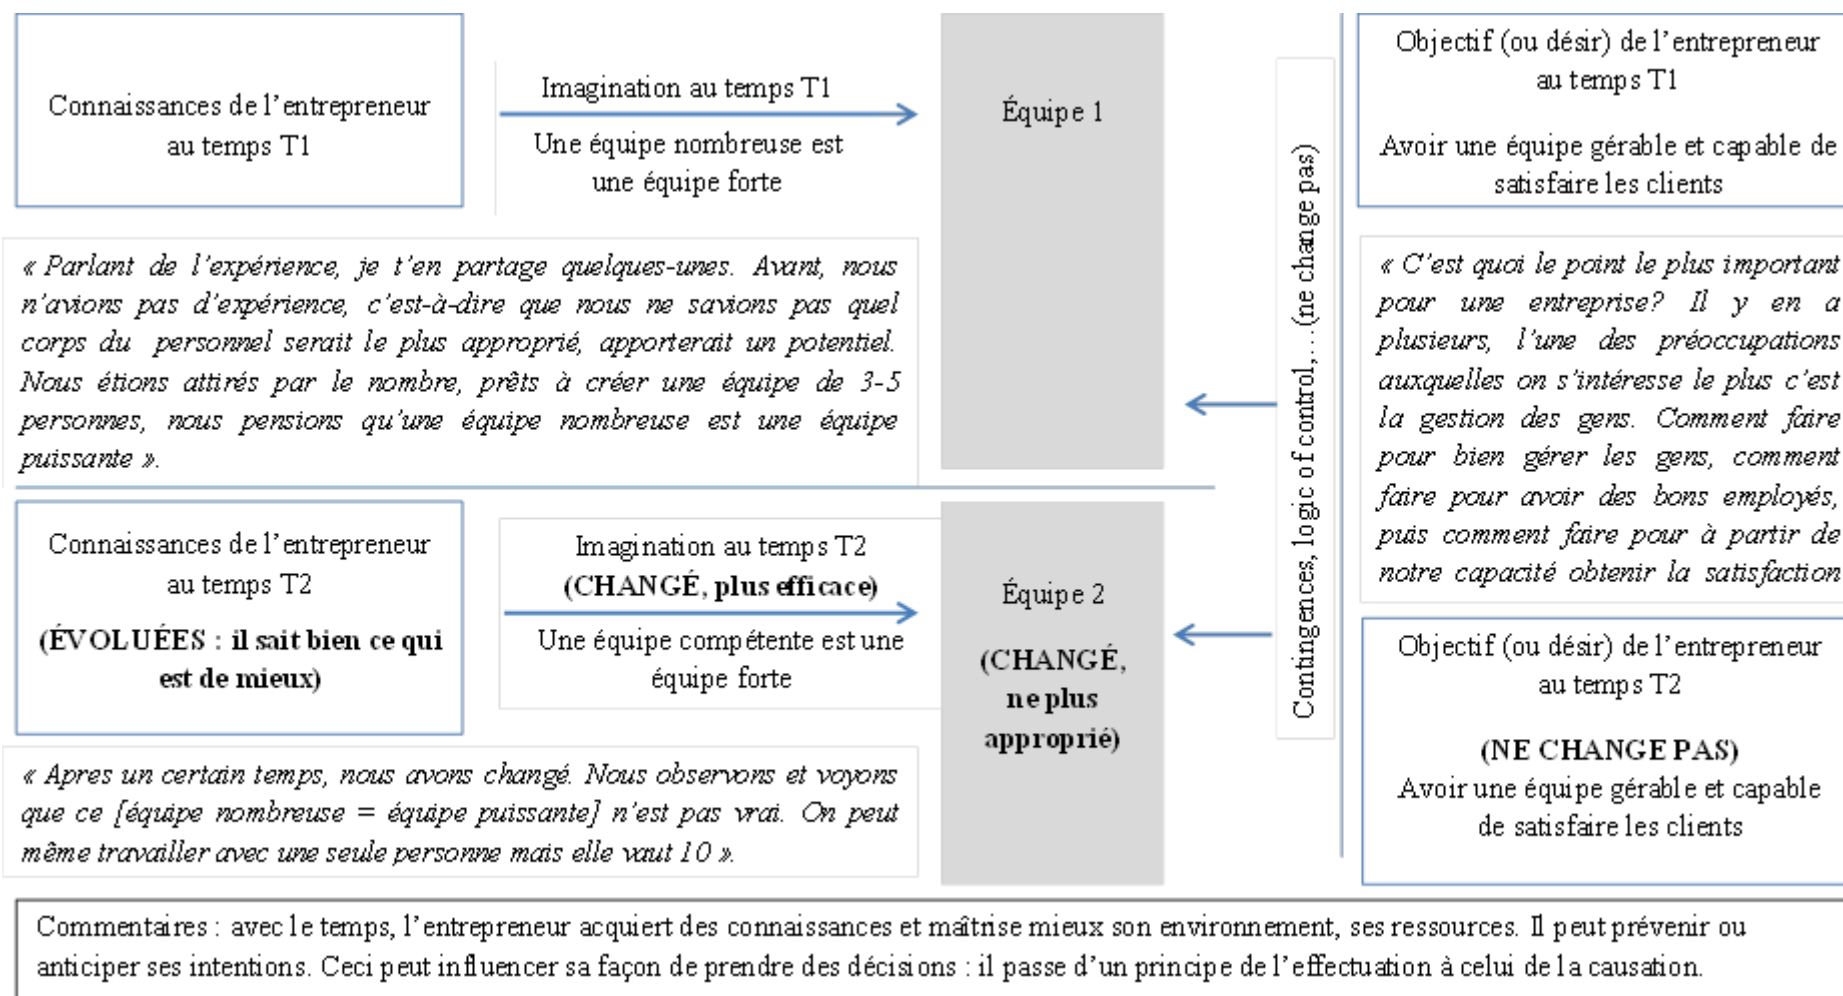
Connaissances de l'entrepreneur au temps T1

Imagination au temps T1

Une équipe nombreuse est une équipe forte

Équipe 1

Contingences, logic of control,… (ne change pas)

Objectif (ou désir) de l'entrepreneur au temps T1

Avoir une équipe gérable et capable de satisfaire les clients

« Parlant de l'expérience, je t'en partage quelques-unes. Avant, nous n'avions pas d'expérience, c'est-à-dire que nous ne savions pas quel corps du personnel serait le plus approprié, apporterait un potentiel. Nous étions attirés par le nombre, prêts à créer une équipe de 3-5 personnes, nous pensions qu'une équipe nombreuse est une équipe puissante ».

« C'est quoi le point le plus important pour une entreprise? Il y en a plusieurs, l'une des préoccupations auxquelles on s'intéresse le plus c'est la gestion des gens. Comment faire pour bien gérer les gens, comment faire pour avoir des bons employés, puis comment faire pour à partir de notre capacité obtenir la satisfaction

Connaissances de l'entrepreneur au temps T2

(ÉVOLUÉES : il sait bien ce qui est de mieux)

Imagination au temps T2 (CHANGÉ, plus efficace)

Une équipe compétente est une équipe forte

Équipe 2

(CHANGÉ, ne plus approprié)

Objectif (ou désir) de l'entrepreneur au temps T2

(NE CHANGE PAS)

Avoir une équipe gérable et capable de satisfaire les clients

« Apres un certain temps, nous avons changé. Nous observons et voyons que ce [équipe nombreuse = équipe puissante] n'est pas vrai. On peut même travailler avec une seule personne mais elle vaut 10 ».

Commentaires : avec le temps, l'entrepreneur acquiert des connaissances et maîtrise mieux son environnement, ses ressources. Il peut prévenir ou anticiper ses intentions. Ceci peut influencer sa façon de prendre des décisions : il passe d'un principe de l'effectuation à celui de la causation.